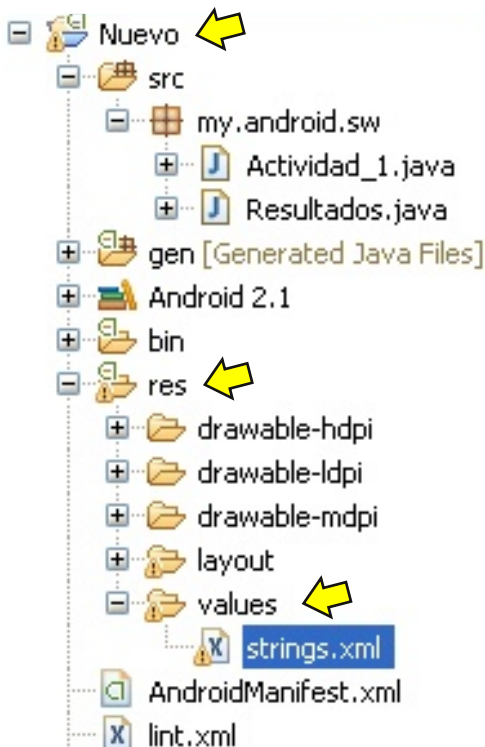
Nuevo
src
my.android.sw
Actividad_1.java
Resultados.java
gen [Generated Java Files]
Android 2.1
bin
res
drawable-hdpi
drawable-ldpi
drawable-mdpi
layout
values
strings.xml
AndroidManifest.xml
lint.xml